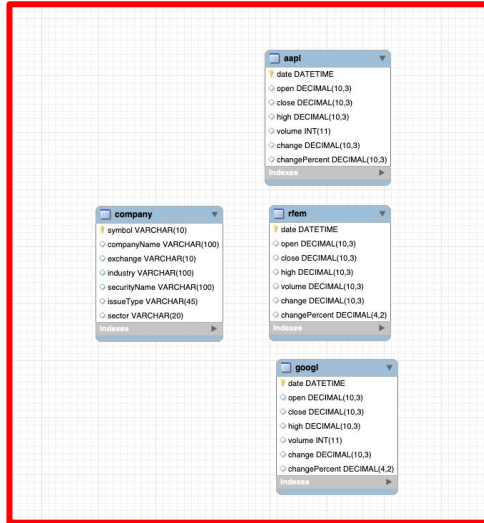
aapl
date DATETIME
open DECIMAL(10,3)
close DECIMAL(10,3)
high DECIMAL(10,3)
volume INT(11)
change DECIMAL(10,3)
changePercent DECIMAL(10,3)
Indexes

company
symbol VARCHAR(10)
companyName VARCHAR(100)
exchange VARCHAR(10)
industry VARCHAR(100)
securityName VARCHAR(100)
issueType VARCHAR(45)
sector VARCHAR(20)
Indexes

rfem
date DATETIME
open DECIMAL(10,3)
close DECIMAL(10,3)
high DECIMAL(10,3)
volume DECIMAL(10,3)
change DECIMAL(10,3)
changePercent DECIMAL(4,2)
Indexes

googl
date DATETIME
open DECIMAL(10,3)
close DECIMAL(10,3)
high DECIMAL(10,3)
volume INT(11)
change DECIMAL(10,3)
changePercent DECIMAL(4,2)
Indexes